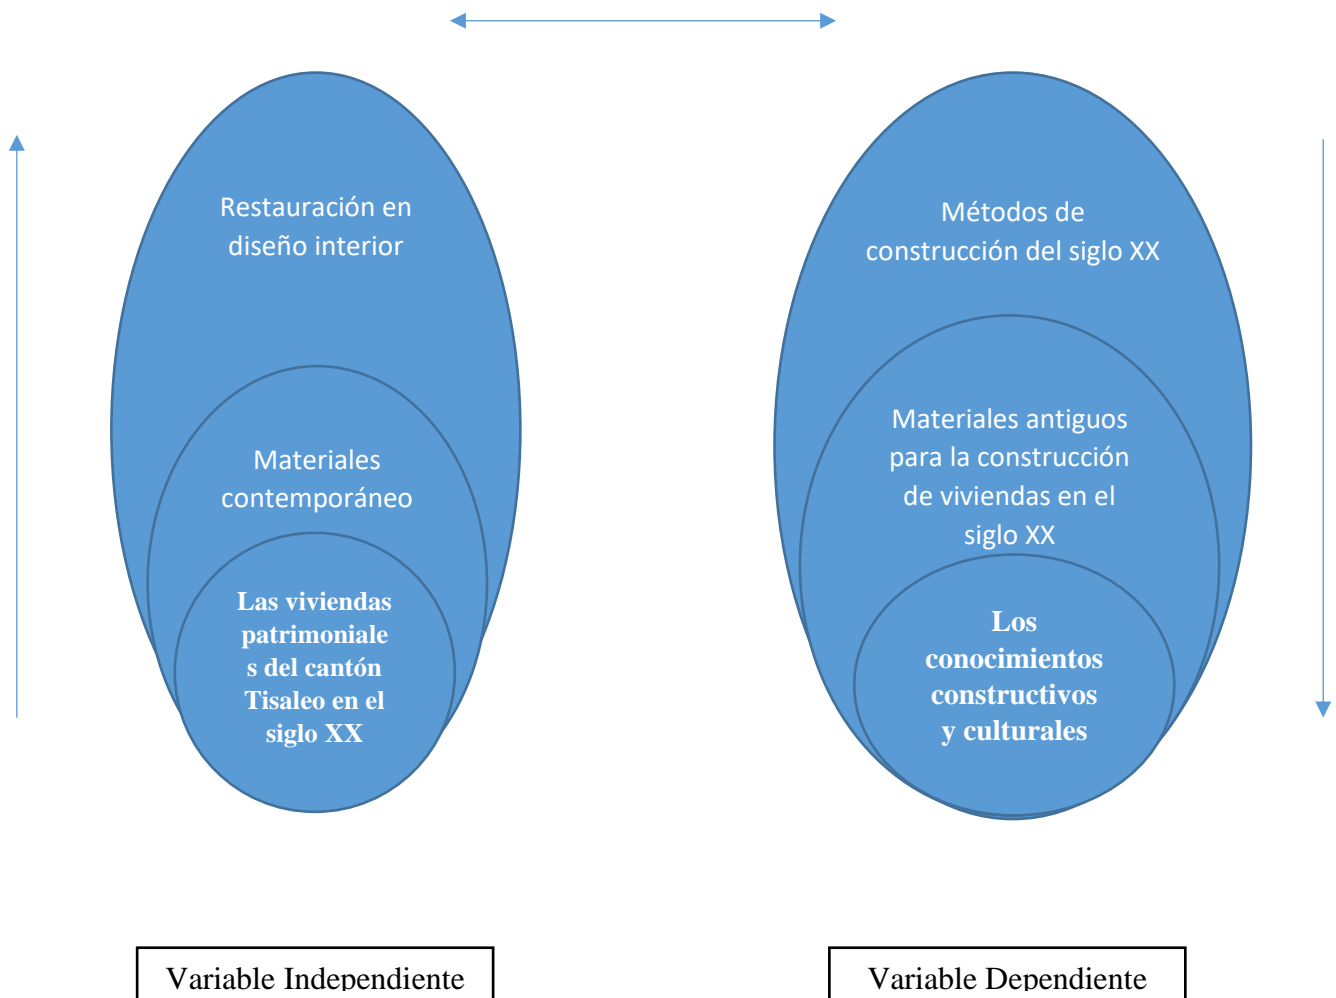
Restauración en diseño interior

Materiales contemporáneo

Las viviendas patrimoniale s del cantón Tisaleo en el siglo XX

Métodos de construcción del siglo XX

Materiales antiguos para la construcción de viviendas en el siglo XX

Los conocimientos constructivos y culturales

Variable Independiente

Variable Dependiente